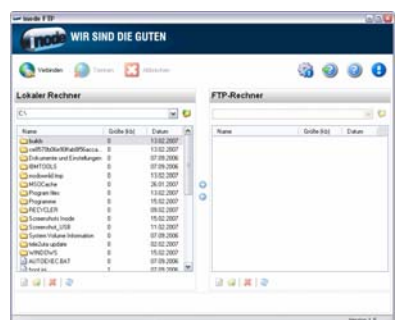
Inode FTP

node WIR SIND DIE GUTEN

Verbinden Trennen Abbrechen

Lokaler Rechner

C:\

| Name | Größe (kb) | Datum |
|---|---|---|
| 4balk | 0 | 13.02.2007 |
| ce8570b0fe90fab8f5acca... | 0 | 13.02.2007 |
| Dokumente und Einstellungen | 0 | 07.09.2006 |
| IBMTOOLS | 0 | 07.09.2006 |
| mcdownld.tmp | 0 | 13.02.2007 |
| MSOCache | 0 | 26.01.2007 |
| Program files | 0 | 13.02.2007 |
| Programme | 0 | 15.02.2007 |
| RECYCLER | 0 | 09.02.2007 |
| Screenshots Inode | 0 | 15.02.2007 |
| Screenshot_USB | 0 | 11.02.2007 |
| System Volume Information | 0 | 07.09.2006 |
| tele2uta update | 0 | 02.02.2007 |
| WINDOWS | 0 | 15.02.2007 |
| AUTOEXEC.BAT | 0 | 07.09.2006 |
| boot.ini | 1 | 07.09.2006 |

FTP-Rechner

| Name | Größe (kb) | Datum |
|---|---|---|